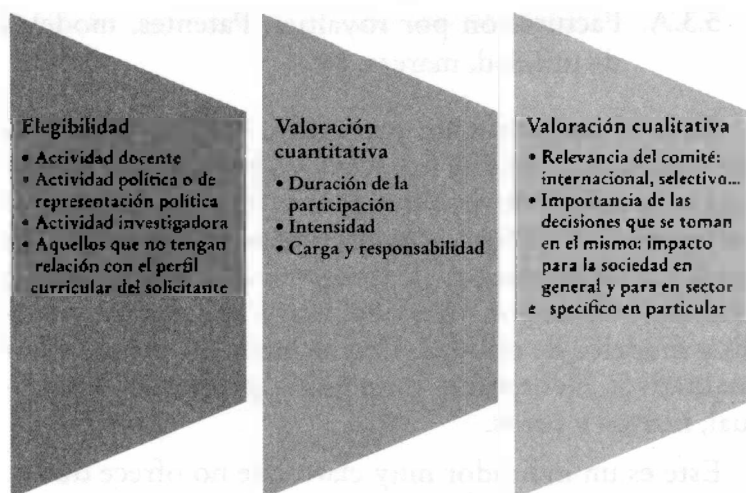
Elegibilidad
• Actividad docente
• Actividad política o de representación política
• Actividad investigadora
• Aquellos que no tengan relación con el perfil curricular del solicitante

Valoración cuantitativa
• Duración de la participación
• Intensidad
• Carga y responsabilidad

Valoración cualitativa
• Relevancia del comité: internacional, selectivo...
• Importancia de las decisiones que se toman en el mismo: impacto para la sociedad en general y para en sector e specífico en particular